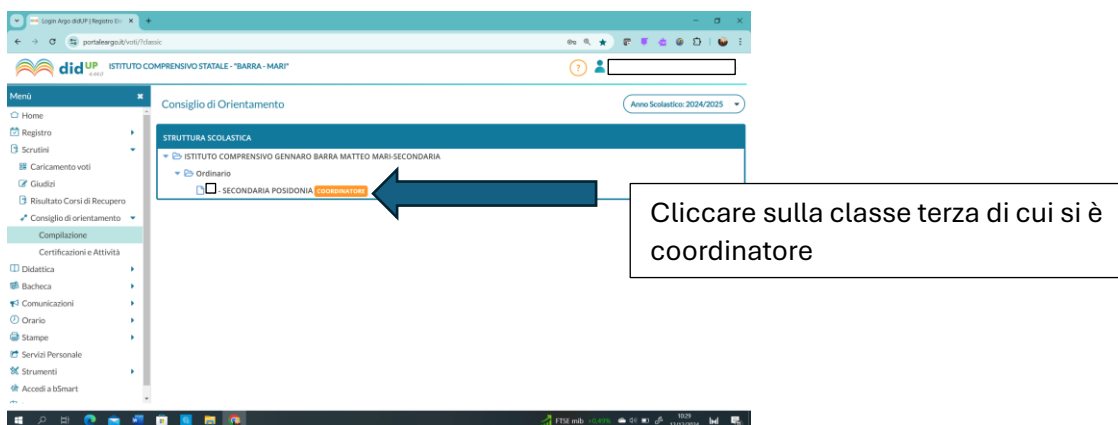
Login Argo didUP | Registro El ×

portaleargo.it/voti/?classic

did UP 4.44.0 ISTITUTO COMPRENSIVO STATALE - "BARRA - MARI"

Menù

Home

Registro

Scrutini

Caricamento voti

Giudizi

Risultato Corsi di Recupero

Consiglio di orientamento

Compilazione

Certificazioni e Attività

Didattica

Bacheca

Comunicazioni

Orario

Stampe

Servizi Personale

Strumenti

Accedi a bSmart

Consiglio di Orientamento

Anno Scolastico: 2024/2025

STRUTTURA SCOLASTICA

ISTITUTO COMPRENSIVO GENNARO BARRA MATTEO MARI-SECONDARIA

Ordinario

- SECONDARIA POSIDONIA COORDINATORE

Cliccare sulla classe terza di cui si è coordinatore

FTSE mib +0,49%

10:29